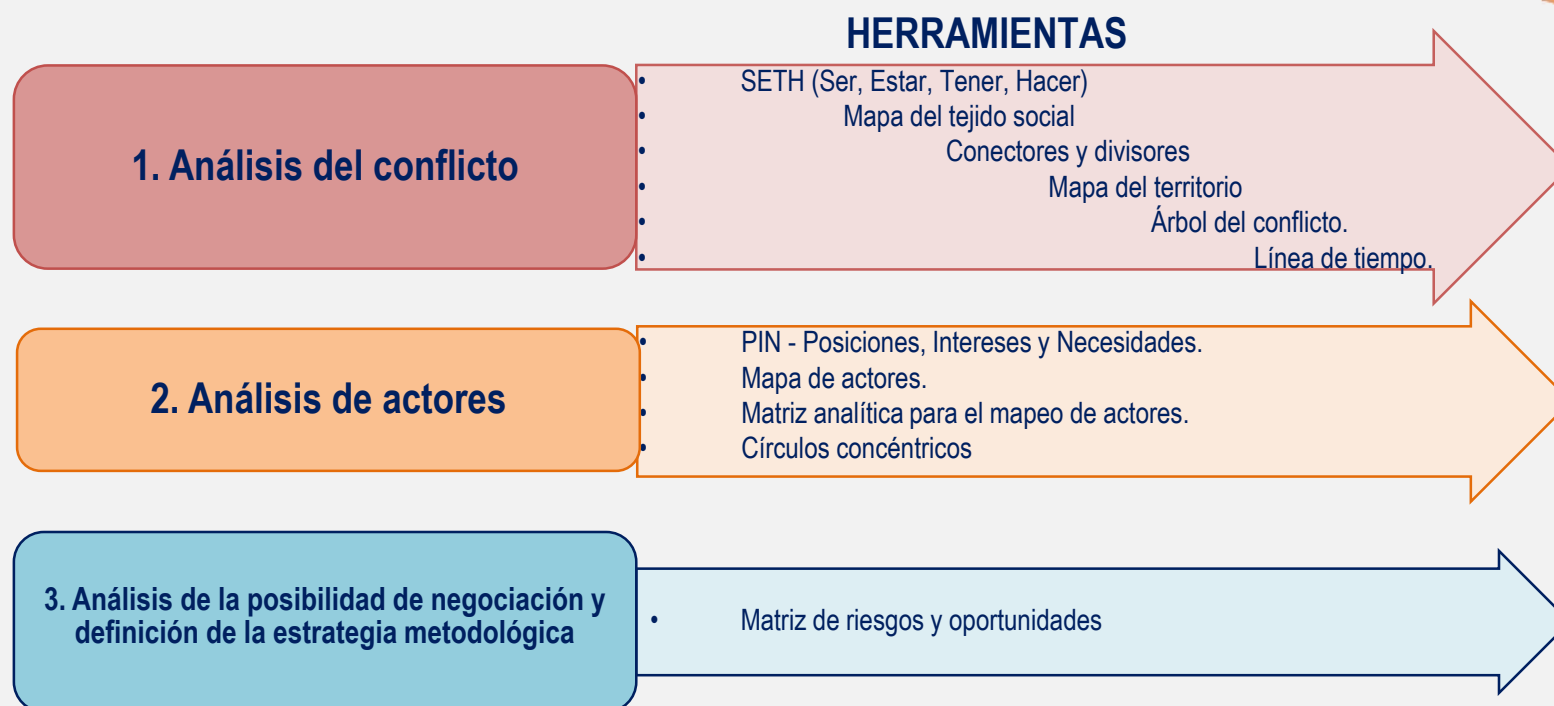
HERRAMIENTAS

1. Análisis del conflicto

• SETH (Ser, Estar, Tener, Hacer)
• Mapa del tejido social
• Conectores y divisores
• Mapa del territorio
• Árbol del conflicto.
• Línea de tiempo.

2. Análisis de actores

• PIN - Posiciones, Intereses y Necesidades.
• Mapa de actores.
• Matriz analítica para el mapeo de actores.
• Círculos concéntricos

3. Análisis de la posibilidad de negociación y definición de la estrategia metodológica

• Matriz de riesgos y oportunidades